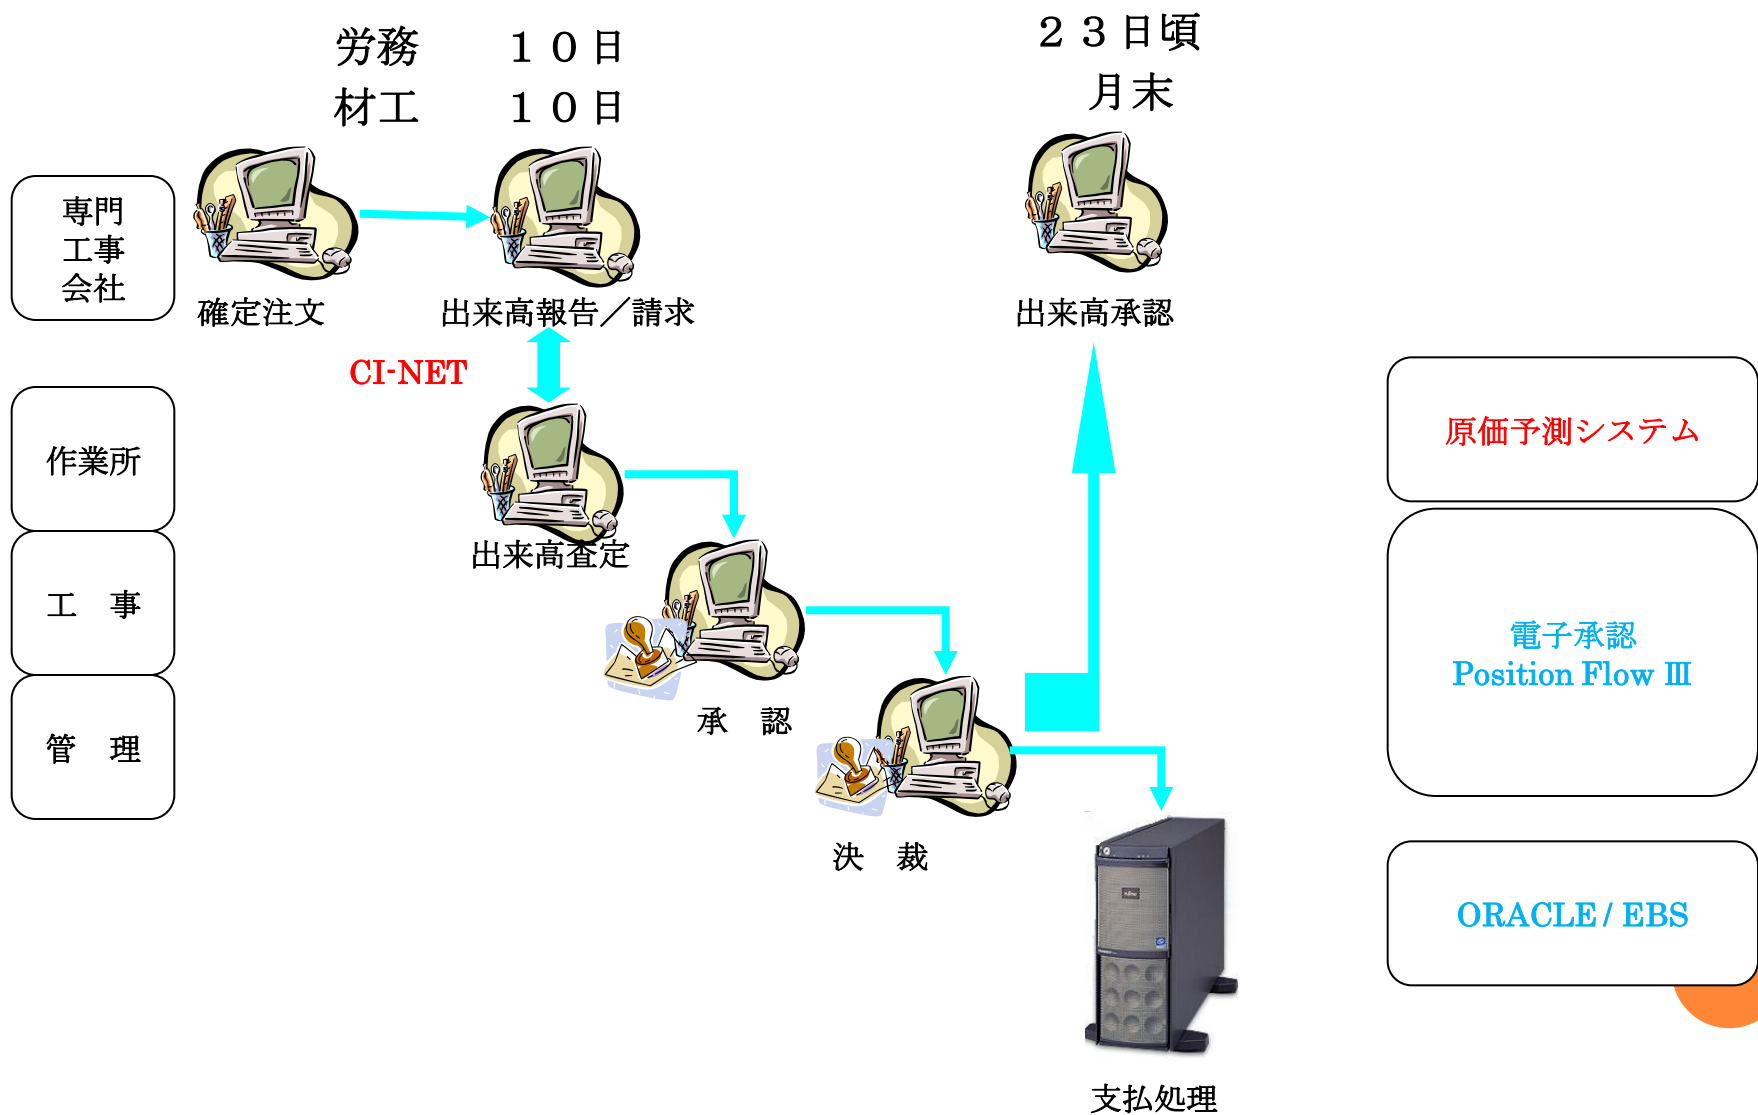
労務　１０日
材工　１０日

２３日頃
月末

専門
工事
会社

確定注文

出来高報告／請求

出来高承認

CI-NET

作業所

出来高査定

工　事

承　認

管　理

決　裁

支払処理

原価予測システム

電子承認
Position Flow Ⅲ

ORACLE / EBS